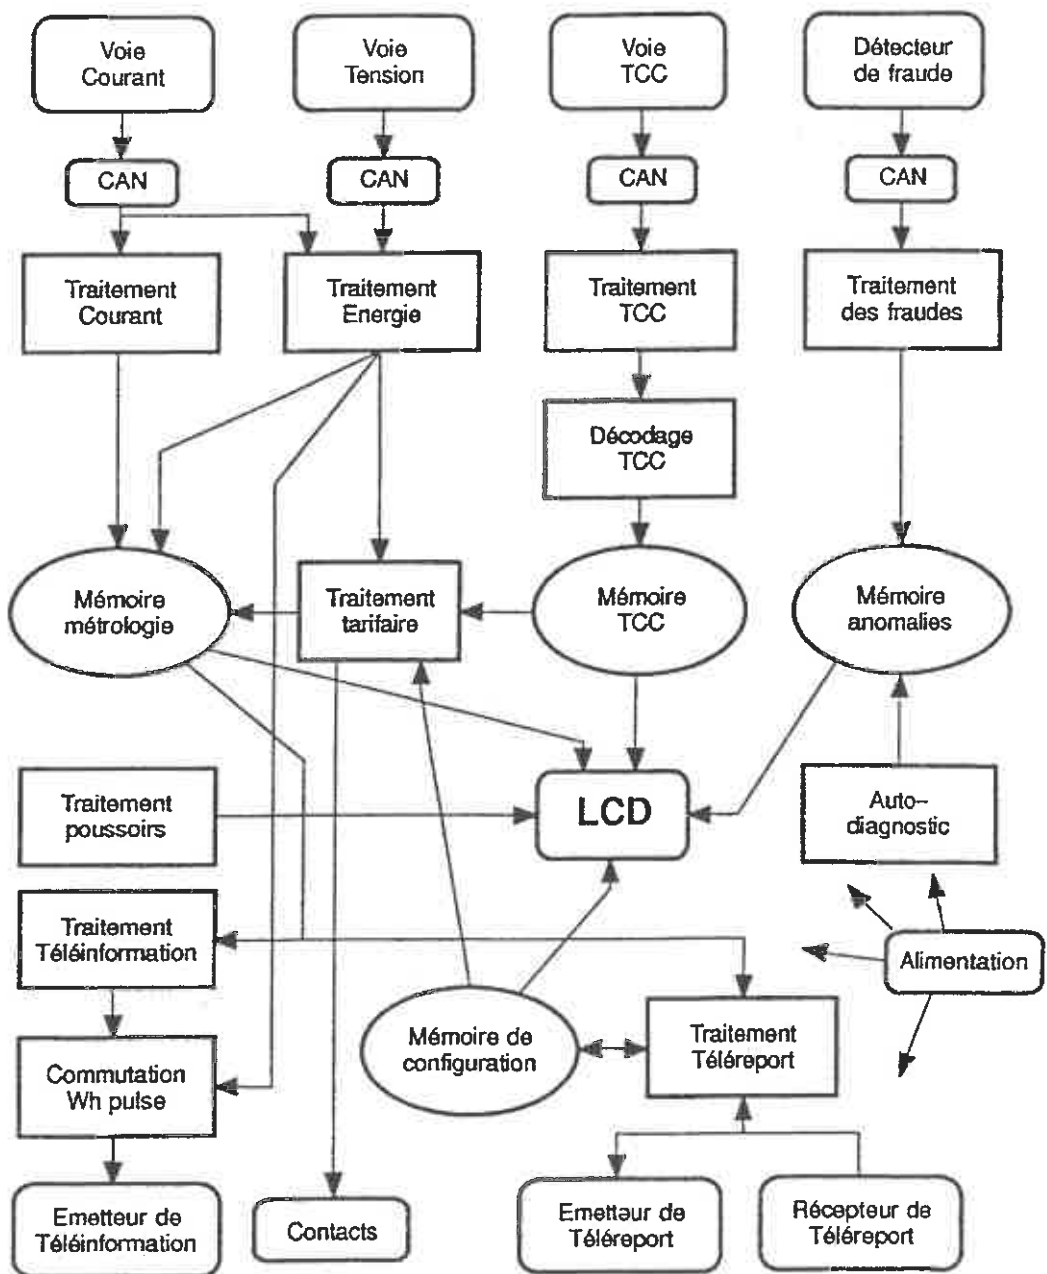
Voie Courant

Voie Tension

Voie TCC

Détecteur de fraude

CAN

CAN

CAN

CAN

Traitement Courant

Traitement Energie

Traitement TCC

Traitement des fraudes

Décodage TCC

Mémoire métrologie

Traitement tarifaire

Mémoire TCC

Mémoire anomalies

Traitement poussoirs

LCD

Auto-diagnostic

Traitement Téléinformation

Alimentation

Mémoire de configuration

Traitement Téléreport

Commutation Wh pulse

Emetteur de Téléinformation

Contacts

Emetteur de Téléreport

Récepteur de Téléreport